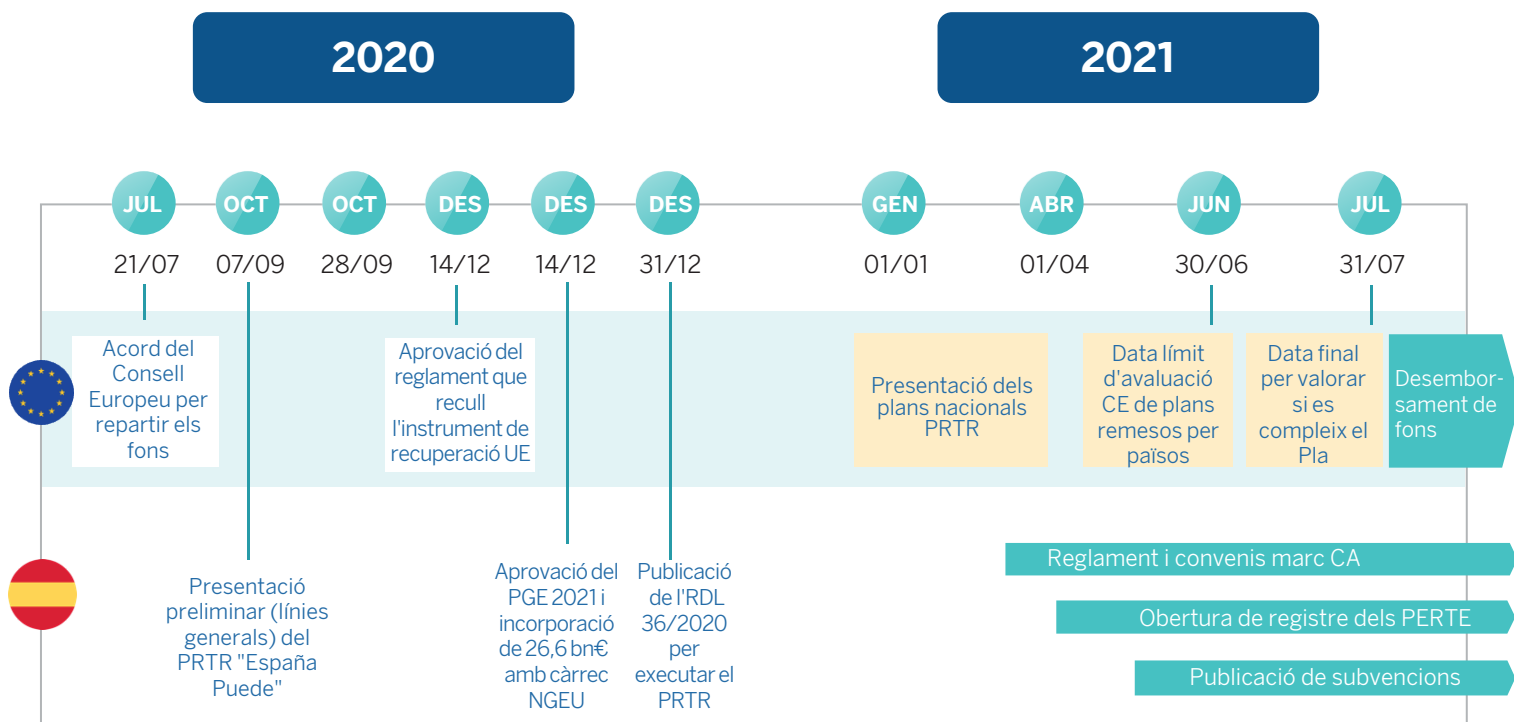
2020

2021

JUL 21/07
OCT 07/09
OCT 28/09
DES 14/12
DES 14/12
DES 31/12
GEN 01/01
ABR 01/04
JUN 30/06
JUL 31/07

Acord del Consell Europeu per repartir els fons

Aprovació del reglament que recull l'instrument de recuperació UE

Presentació dels plans nacionals PRTR

Data límit d'avaluació CE de plans remesos per països

Data final per valorar si es compleix el Pla

Desemborsament de fons

Presentació preliminar (línies generals) del PRTR "España Puede"

Aprovació del PGE 2021 i incorporació de 26,6 bn€ amb càrrec NGEU

Publicació de l'RDL 36/2020 per executar el PRTR

Reglament i convenis marc CA

Obertura de registre dels PERTE

Publicació de subvencions